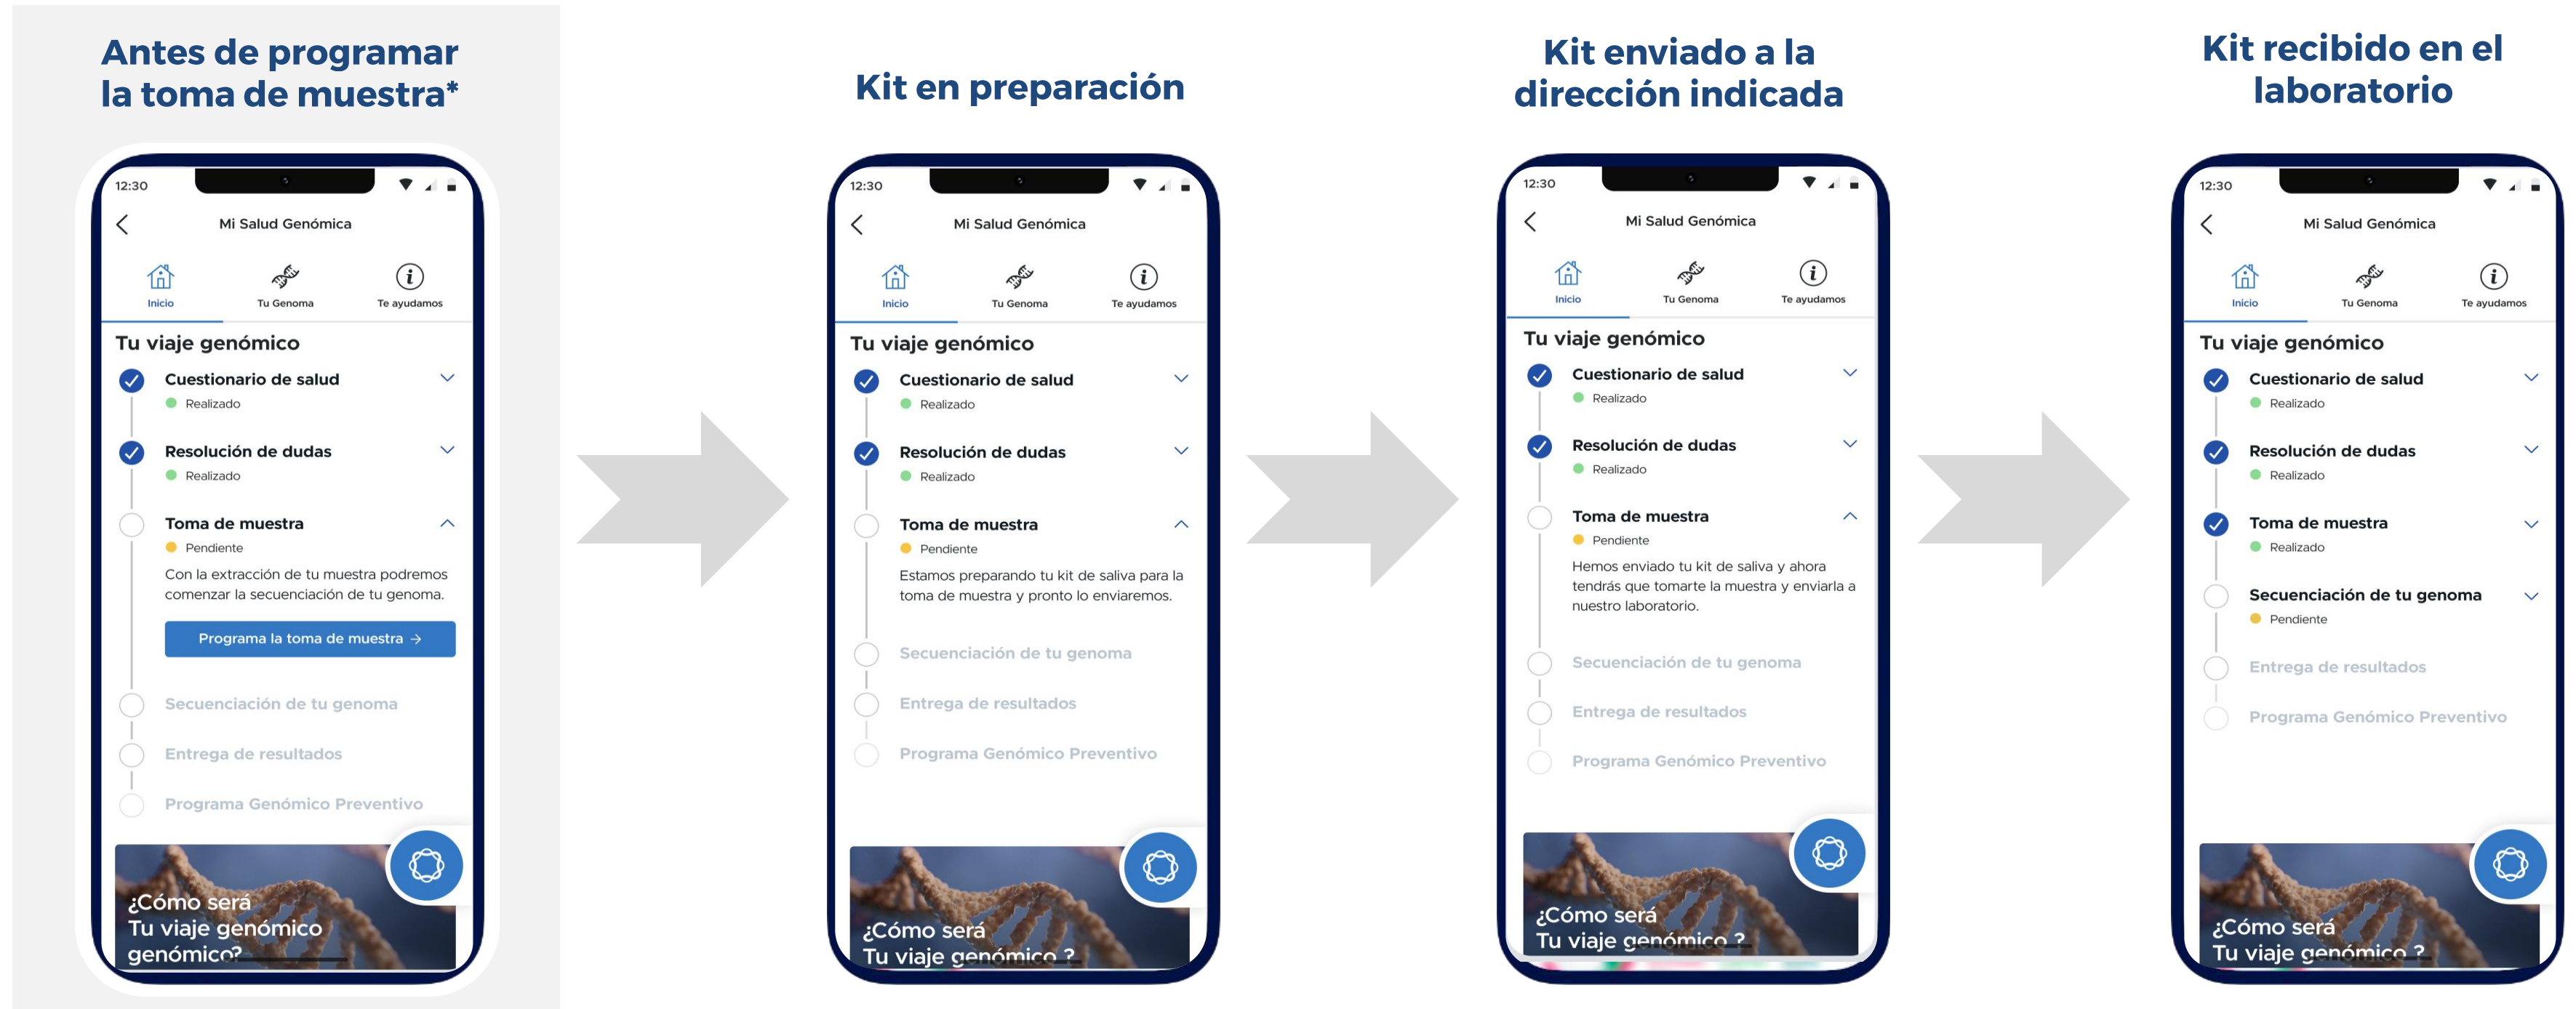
Antes de programar la toma de muestra*

12:30

Mi Salud Genómica

Inicio

Tu Genoma

Te ayudamos

Tu viaje genómico

Cuestionario de salud

Realizado

Resolución de dudas

Realizado

Toma de muestra

Pendiente

Con la extracción de tu muestra podremos comenzar la secuenciación de tu genoma.

Programa la toma de muestra →

Secuenciación de tu genoma

Entrega de resultados

Programa Genómico Preventivo

¿Cómo será Tu viaje genómico genómico?

Kit en preparación

12:30

Mi Salud Genómica

Inicio

Tu Genoma

Te ayudamos

Tu viaje genómico

Cuestionario de salud

Realizado

Resolución de dudas

Realizado

Toma de muestra

Pendiente

Estamos preparando tu kit de saliva para la toma de muestra y pronto lo enviaremos.

Secuenciación de tu genoma

Entrega de resultados

Programa Genómico Preventivo

¿Cómo será Tu viaje genómico ?

Kit enviado a la dirección indicada

12:30

Mi Salud Genómica

Inicio

Tu Genoma

Te ayudamos

Tu viaje genómico

Cuestionario de salud

Realizado

Resolución de dudas

Realizado

Toma de muestra

Pendiente

Hemos enviado tu kit de saliva y ahora tendrás que tomarte la muestra y enviarla a nuestro laboratorio.

Secuenciación de tu genoma

Entrega de resultados

Programa Genómico Preventivo

¿Cómo será Tu viaje genómico ?

Kit recibido en el laboratorio

12:30

Mi Salud Genómica

Inicio

Tu Genoma

Te ayudamos

Tu viaje genómico

Cuestionario de salud

Realizado

Resolución de dudas

Realizado

Toma de muestra

Realizado

Secuenciación de tu genoma

Pendiente

Entrega de resultados

Programa Genómico Preventivo

¿Cómo será Tu viaje genómico ?